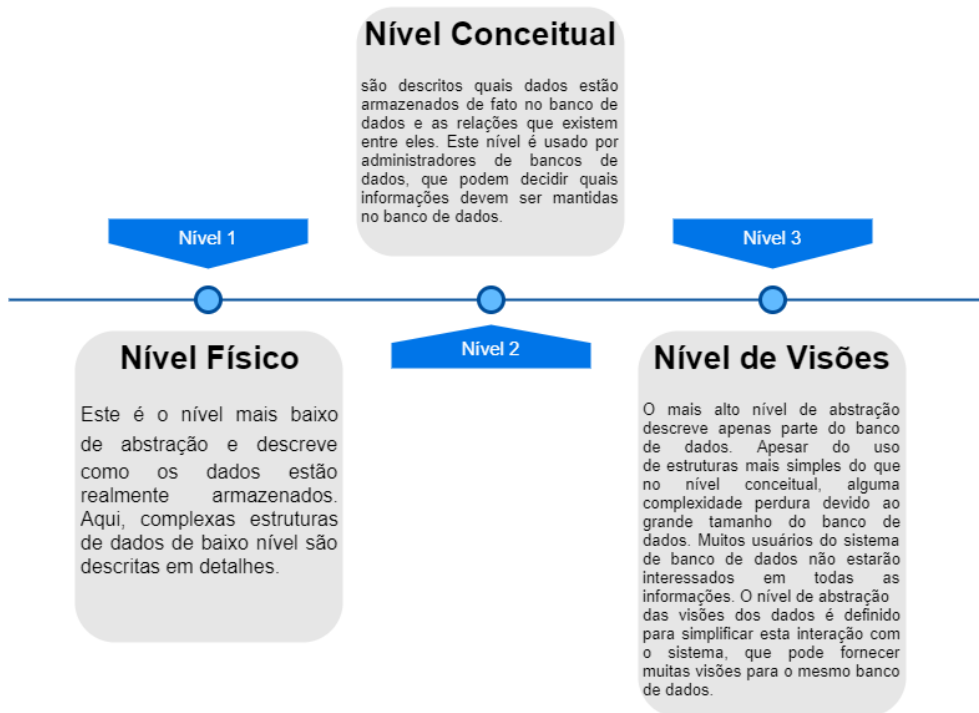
Nível Conceitual

são descritos quais dados estão armazenados de fato no banco de dados e as relações que existem entre eles. Este nível é usado por administradores de bancos de dados, que podem decidir quais informações devem ser mantidas no banco de dados.

Nível 1

Nível 3

Nível Físico

Este é o nível mais baixo de abstração e descreve como os dados estão realmente armazenados. Aqui, complexas estruturas de dados de baixo nível são descritas em detalhes.

Nível 2

Nível de Visões

O mais alto nível de abstração descreve apenas parte do banco de dados. Apesar do uso de estruturas mais simples do que no nível conceitual, alguma complexidade perdura devido ao grande tamanho do banco de dados. Muitos usuários do sistema de banco de dados não estarão interessados em todas as informações. O nível de abstração das visões dos dados é definido para simplificar esta interação com o sistema, que pode fornecer muitas visões para o mesmo banco de dados.